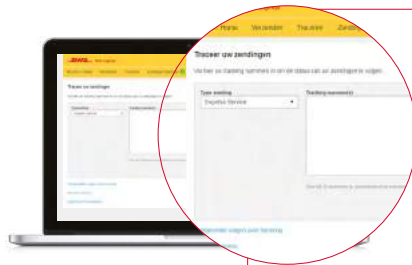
Home Verzenden Traceren Zend

Traceer uw zendingen

Vul hier uw tracking nummers in om de status van uw zendingen te volgen.

Type zending
Express Service

Tracking nummer(s)

Veelgestelde vragen over tracking

DHL

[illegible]

Traceer uw zendingen